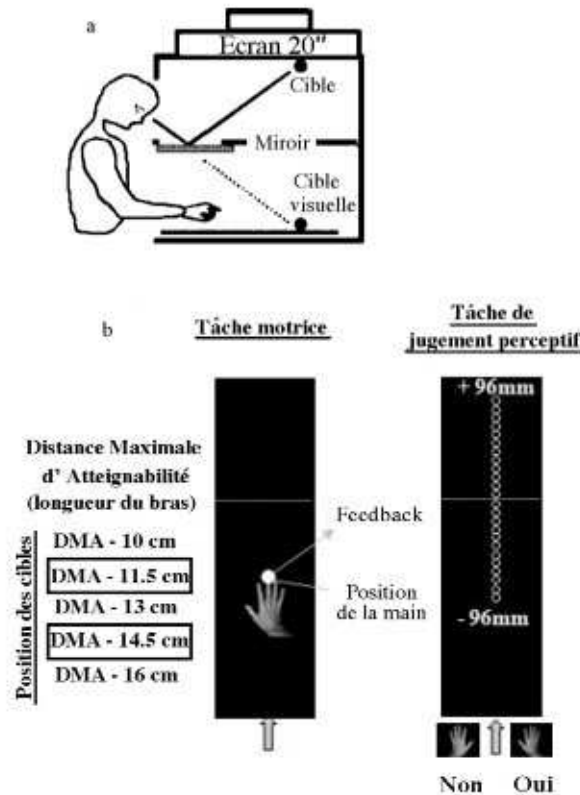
a

Ecran 20"

Cible

Miroir

Cible visuelle

b

Tâche motrice

Tâche de jugement perceptif

Distance Maximale d' Atteignabilité (longueur du bras)

Position des cibles

DMA - 10 cm

DMA - 11.5 cm

DMA - 13 cm

DMA - 14.5 cm

DMA - 16 cm

Feedback

Position de la main

+ 96mm

- 96mm

Non

Oui